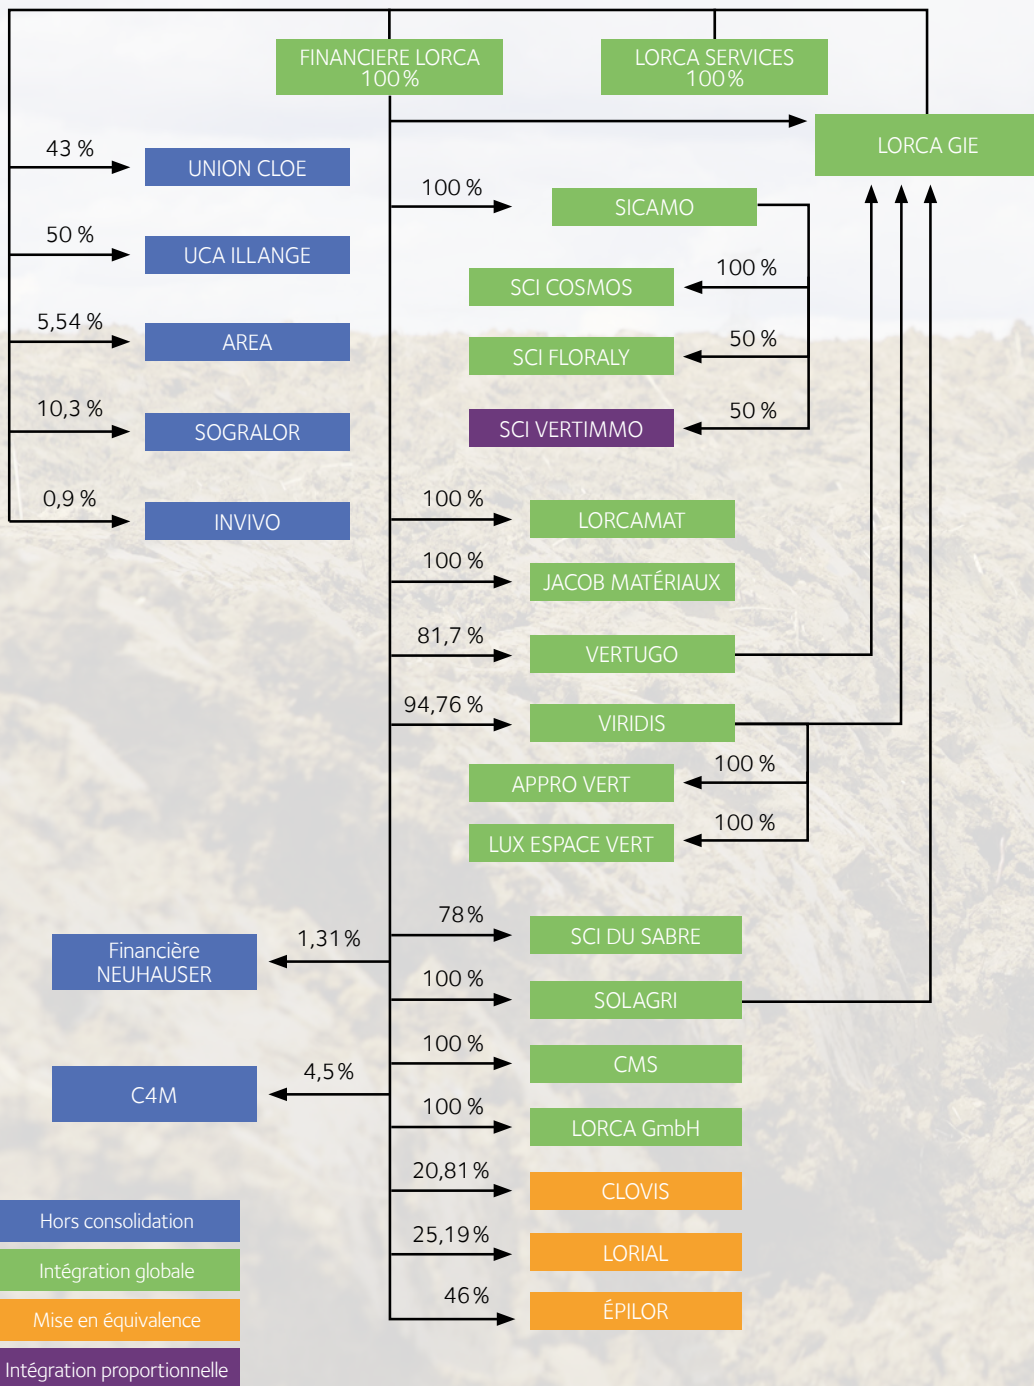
FINANCIERE LORCA
100 %

LORCA SERVICES
100 %

LORCA GIE

43 %
UNION CLOE

50 %
UCA ILLANGE

5,54 %
AREA

10,3 %
SOGRALOR

0,9 %
INVIVO

100 %
SICAMO

100 %
SCI COSMOS

50 %
SCI FLORALY

50 %
SCI VERTIMMO

100 %
LORCAMAT

100 %
JACOB MATÉRIAUX

81,7 %
VERTUGO

94,76 %
VIRIDIS

100 %
APPRO VERT

100 %
LUX ESPACE VERT

78 %
SCI DU SABRE

1,31 %
Financière NEUHAUSER

100 %
SOLAGRI

100 %
CMS

4,5 %
C4M

100 %
LORCA GmbH

20,81 %
CLOVIS

25,19 %
LORIAL

46 %
ÉPILOR

Hors consolidation
Intégration globale
Mise en équivalence
Intégration proportionnelle